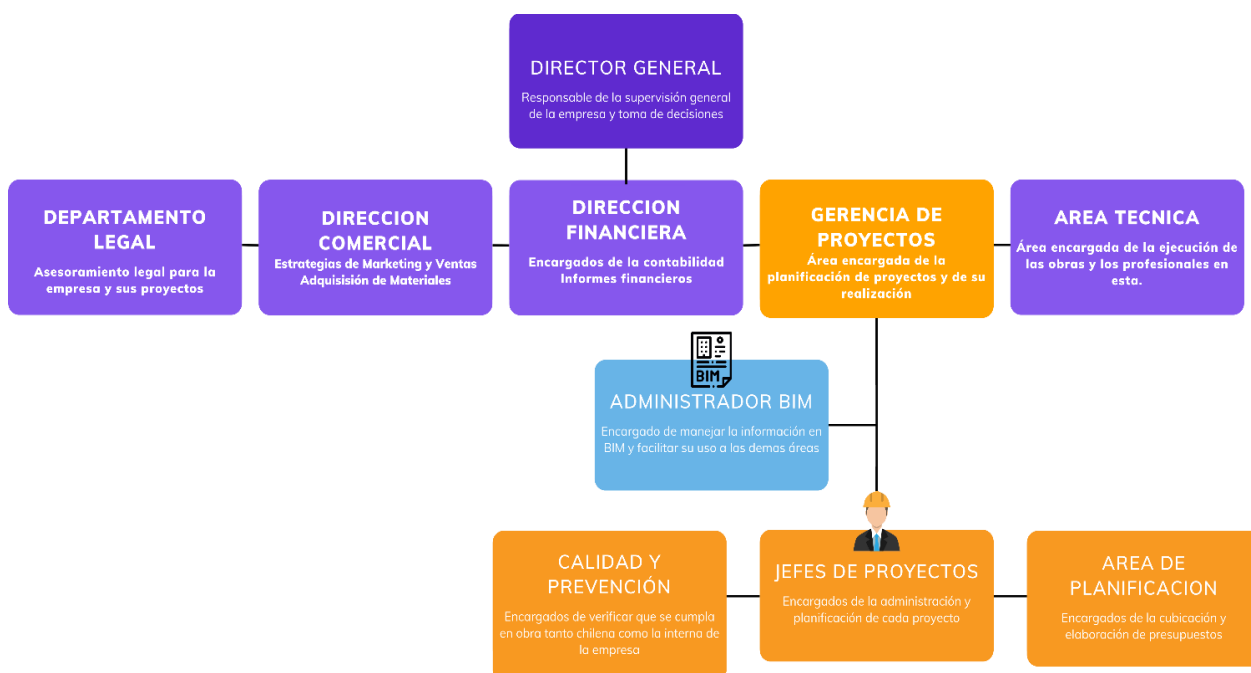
DIRECTOR GENERAL

Responsable de la supervisión general de la empresa y toma de decisiones

DEPARTAMENTO LEGAL

Asesoramiento legal para la empresa y sus proyectos

DIRECCION COMERCIAL

Estrategias de Marketing y Ventas
Adquisisión de Materiales

DIRECCION FINANCIERA

Encargados de la contabilidad
Informes financieros

GERENCIA DE PROYECTOS

Área encargada de la planificación de proyectos y de su realización

AREA TECNICA

Área encargada de la ejecución de las obras y los profesionales en esta.

BIM

ADMINISTRADOR BIM

Encargado de manejar la información en BIM y facilitar su uso a las demas áreas

CALIDAD Y PREVENCIÓN

Encargados de verificar que se cumpla en obra tanto chilena como la interna de la empresa

JEFES DE PROYECTOS

Encargados de la administración y planificación de cada proyecto

AREA DE PLANIFICACION

Encargados de la cubicación y elaboración de presupuestos